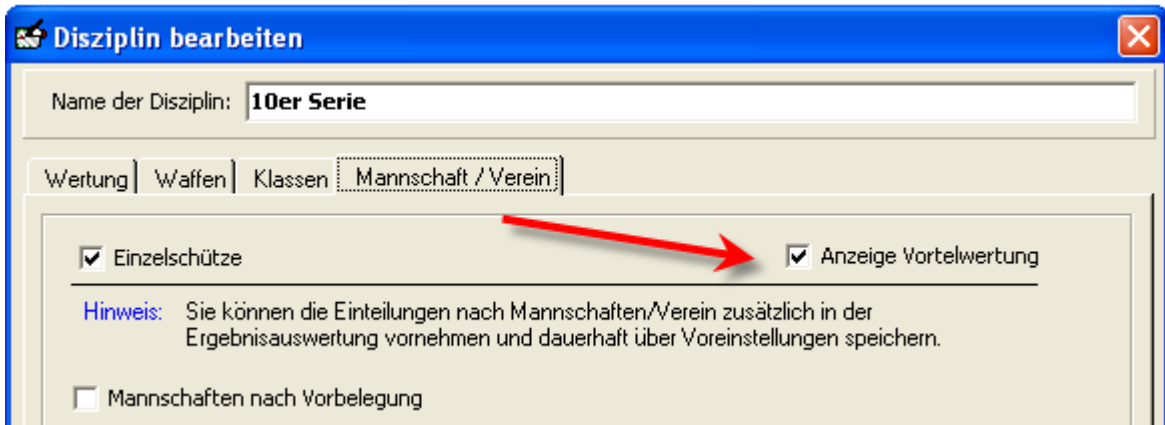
Disziplin bearbeiten

Name der Disziplin: 10er Serie

Wertung | Waffen | Klassen | Mannschaft / Verein

☑ Einzelschütze

☑ Anzeige Vortelwertung

Hinweis: Sie können die Einteilungen nach Mannschaften/Verein zusätzlich in der Ergebnisauswertung vornehmen und dauerhaft über Voreinstellungen speichern.

☐ Mannschaften nach Vorbelegung